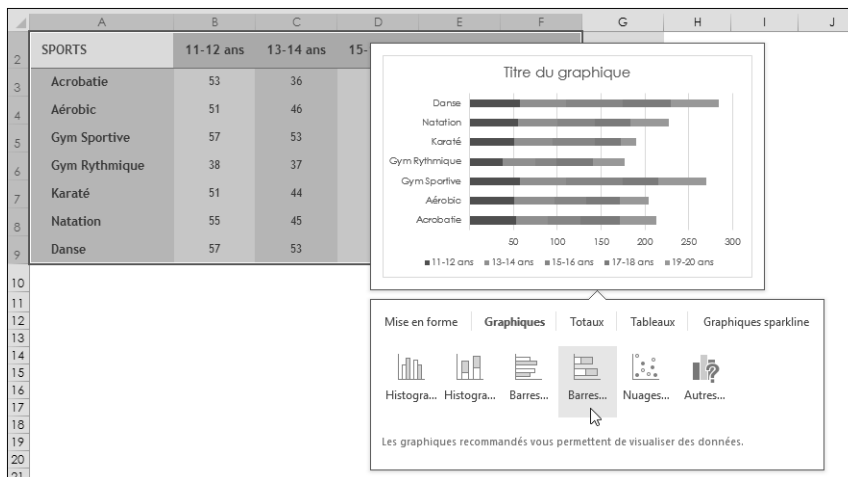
| | A | B | C | D | E | F | G | H | I | J |
|---|---|---|---|---|---|---|---|---|---|---|
| 2 | SPORTS | 11-12 ans | 13-14 ans | 15- | | | | | | |
| 3 | Acrobatie | 53 | 36 | | | | | | | |
| 4 | Aérobic | 51 | 46 | | | | | | | |
| 5 | Gym Sportive | 57 | 53 | | | | | | | |
| 6 | Gym Rythmique | 38 | 37 | | | | | | | |
| 7 | Karaté | 51 | 44 | | | | | | | |
| 8 | Natation | 55 | 45 | | | | | | | |
| 9 | Danse | 57 | 53 | | | | | | | |

10
11
12
13
14
15
16
17
18
19
20
21

Titre du graphique

Danse
Natation
Karaté
Gym Rythmique
Gym Sportive
Aérobic
Acrobatie

50 100 150 200 250 300

11-12 ans 13-14 ans 15-16 ans 17-18 ans 19-20 ans

Mise en forme Graphiques Totaux Tableaux Graphiques sparkline

Histogra... Histogra... Barres... Barres... Nuages... Autres...

Les graphiques recommandés vous permettent de visualiser des données.